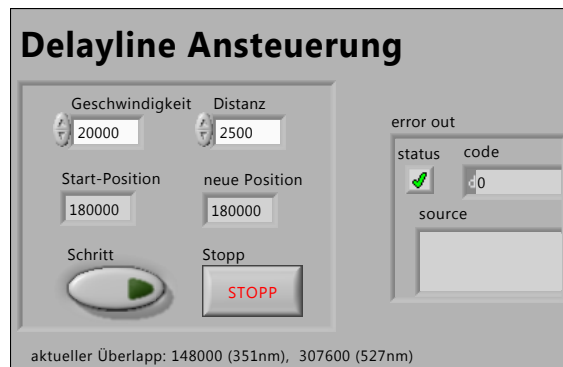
Delayline Ansteuerung

Geschwindigkeit
20000

Distanz
2500

Start-Position
180000

neue Position
180000

Schritt

Stopp
STOPP

error out
status
code
d0
source

aktueller Überlapp: 148000 (351nm), 307600 (527nm)